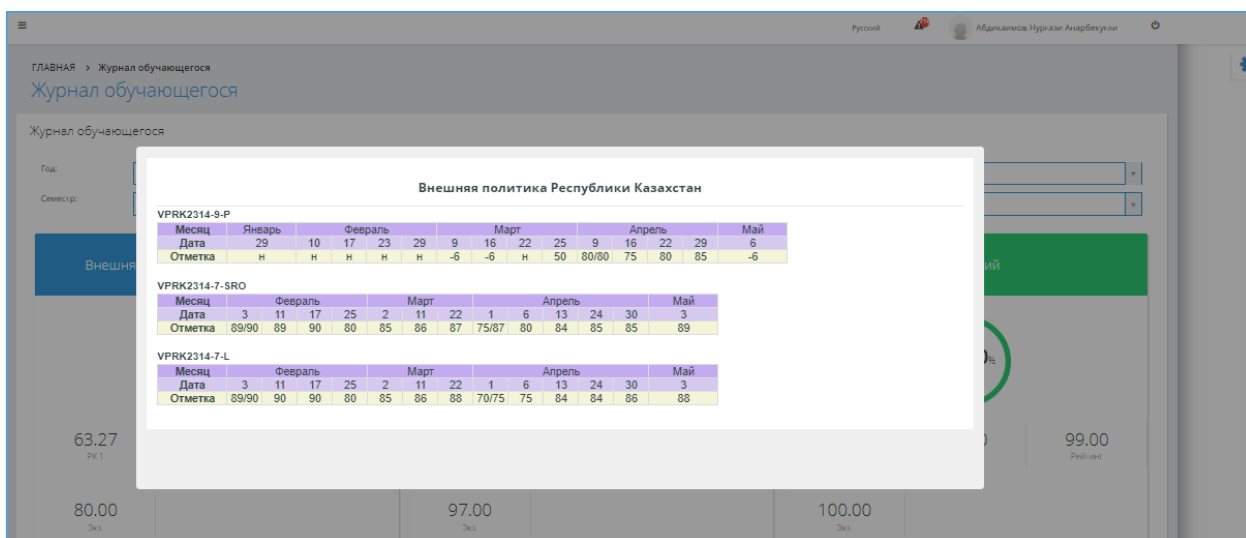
≡

Русский

Абдикаимов Нуркази Анарбекулы

ГЛАВНАЯ > Журнал обучающегося

Журнал обучающегося

Журнал обучающегося

Год:

Семестр:

Внешня

ий

Внешняя политика Республики Казахстан

VPRK2314-9-P

| Месяц | Январь | Февраль | | | | Март | | | | Апрель | | | | Май |
|---|---|---|---|---|---|---|---|---|---|---|---|---|---|---|
| Дата | 29 | 10 | 17 | 23 | 29 | 9 | 16 | 22 | 25 | 9 | 16 | 22 | 29 | 6 |
| Отметка | н | н | н | н | н | -6 | -6 | н | 50 | 80/80 | 75 | 80 | 85 | -6 |

VPRK2314-7-SRO

| Месяц | Февраль | | | | Март | | | Апрель | | | | | Май |
|---|---|---|---|---|---|---|---|---|---|---|---|---|---|
| Дата | 3 | 11 | 17 | 25 | 2 | 11 | 22 | 1 | 6 | 13 | 24 | 30 | 3 |
| Отметка | 89/90 | 89 | 90 | 80 | 85 | 86 | 87 | 75/87 | 80 | 84 | 85 | 85 | 89 |

VPRK2314-7-L

| Месяц | Февраль | | | | Март | | | Апрель | | | | | Май |
|---|---|---|---|---|---|---|---|---|---|---|---|---|---|
| Дата | 3 | 11 | 17 | 25 | 2 | 11 | 22 | 1 | 6 | 13 | 24 | 30 | 3 |
| Отметка | 89/90 | 90 | 90 | 80 | 85 | 86 | 88 | 70/75 | 75 | 84 | 84 | 86 | 88 |

63.27
РК 1

99.00
Рейтинг

80.00
Экз.

97.00
Экз.

100.00
Экз.